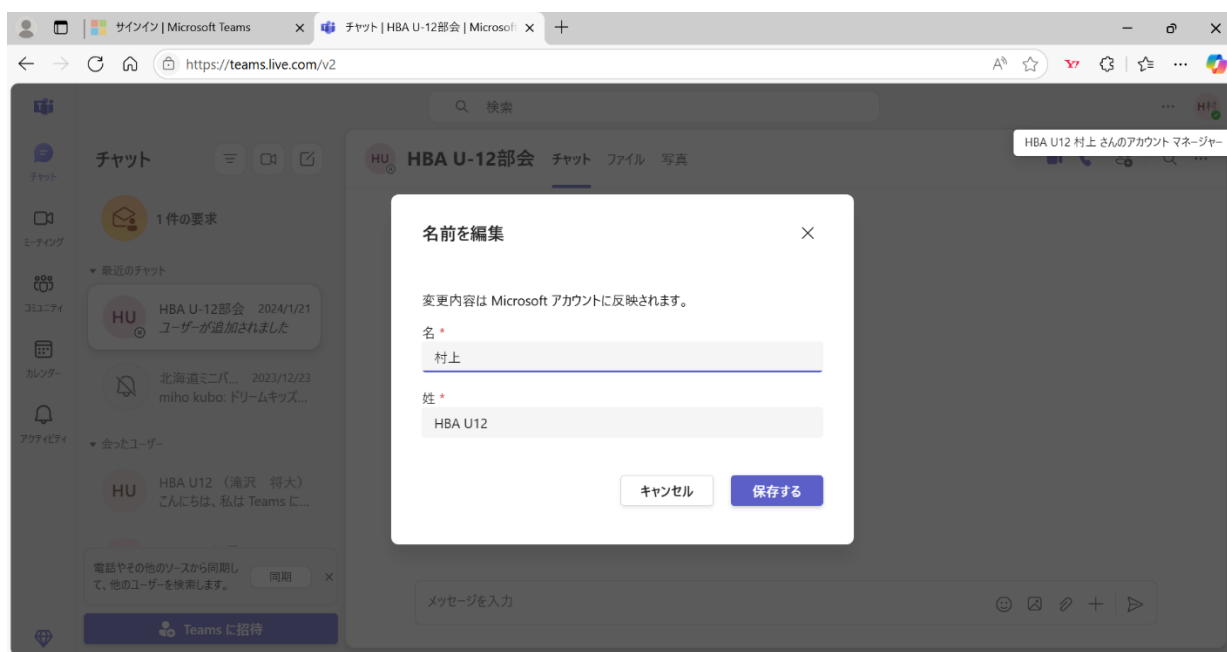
サインイン | Microsoft Teams
チャット | HBA U-12部会 | Microsof
https://teams.live.com/v2

検索

HBA U12 村上 さんのアカウント マネージャー

チャット
ミーティング
コミュニティ
カレンダー
アクティビティ

チャット

1 件の要求

▾ 最近のチャット

HU HBA U-12部会 2024/1/21
ユーザーが追加されました

北海道ミニバ... 2023/12/23
miho kubo: ドリームキッズ...

▾ 会ったユーザー

HU HBA U12 (滝沢 将大)
こんにちは、私は Teams に...

電話やその他のソースから同期して、他のユーザーを検索します。
同期

Teams に招待

HU HBA U-12部会 チャット ファイル 写真

名前を編集

変更内容は Microsoft アカウントに反映されます。

名 *
村上

姓 *
HBA U12

キャンセル
保存する

メッセージを入力